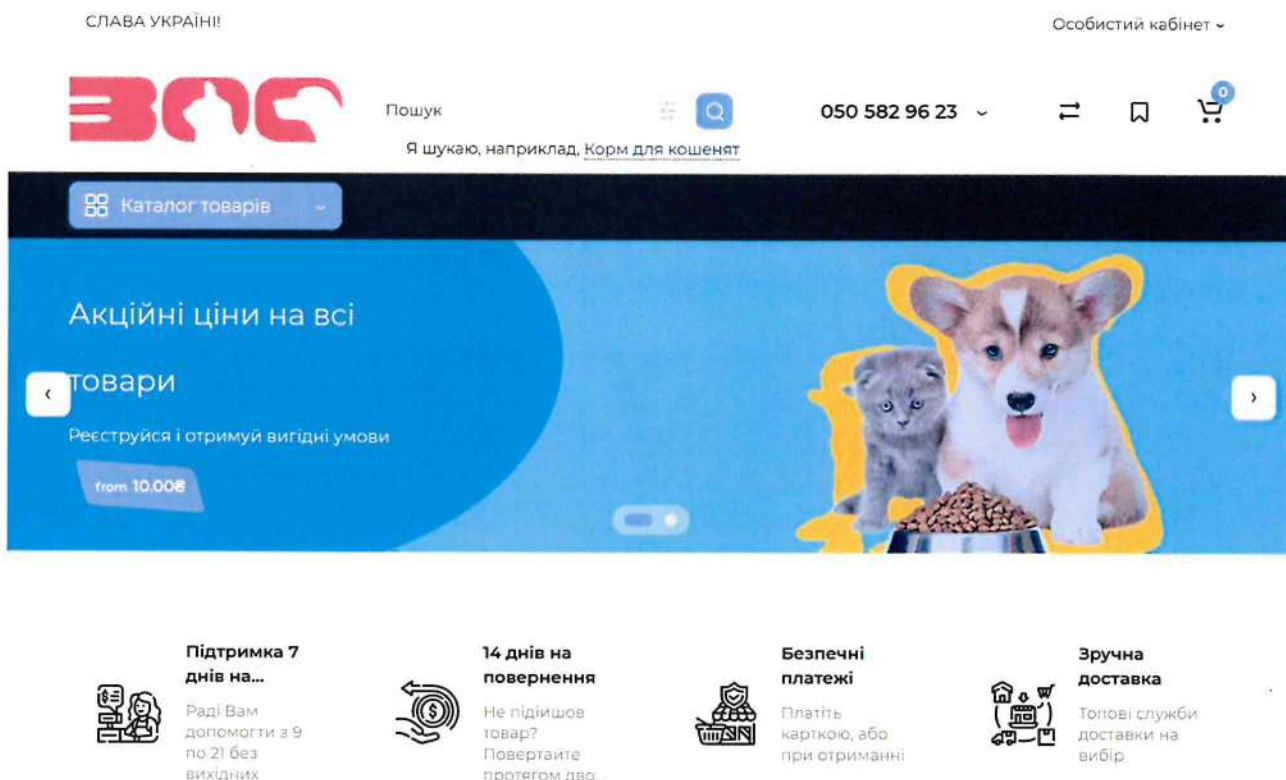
СЛАВА УКРАЇНІ!

Особистий кабінет

ЗОС

Пошук

Я шукаю, наприклад, Корм для кошенят

050 582 96 23

0

Каталог товарів

Акційні ціни на всі товари

Реєструйся і отримуй вигідні умови

from 10.00₴

Підтримка 7 днів на...

Раді Вам допомогти з 9 по 21 без вихідних

14 днів на повернення

Не підійшов товар? Повертайте протягом дво...

Безпечні платежі

Платіть карткою, або при отриманні

Зручна доставка

Топові служби доставки на вибір